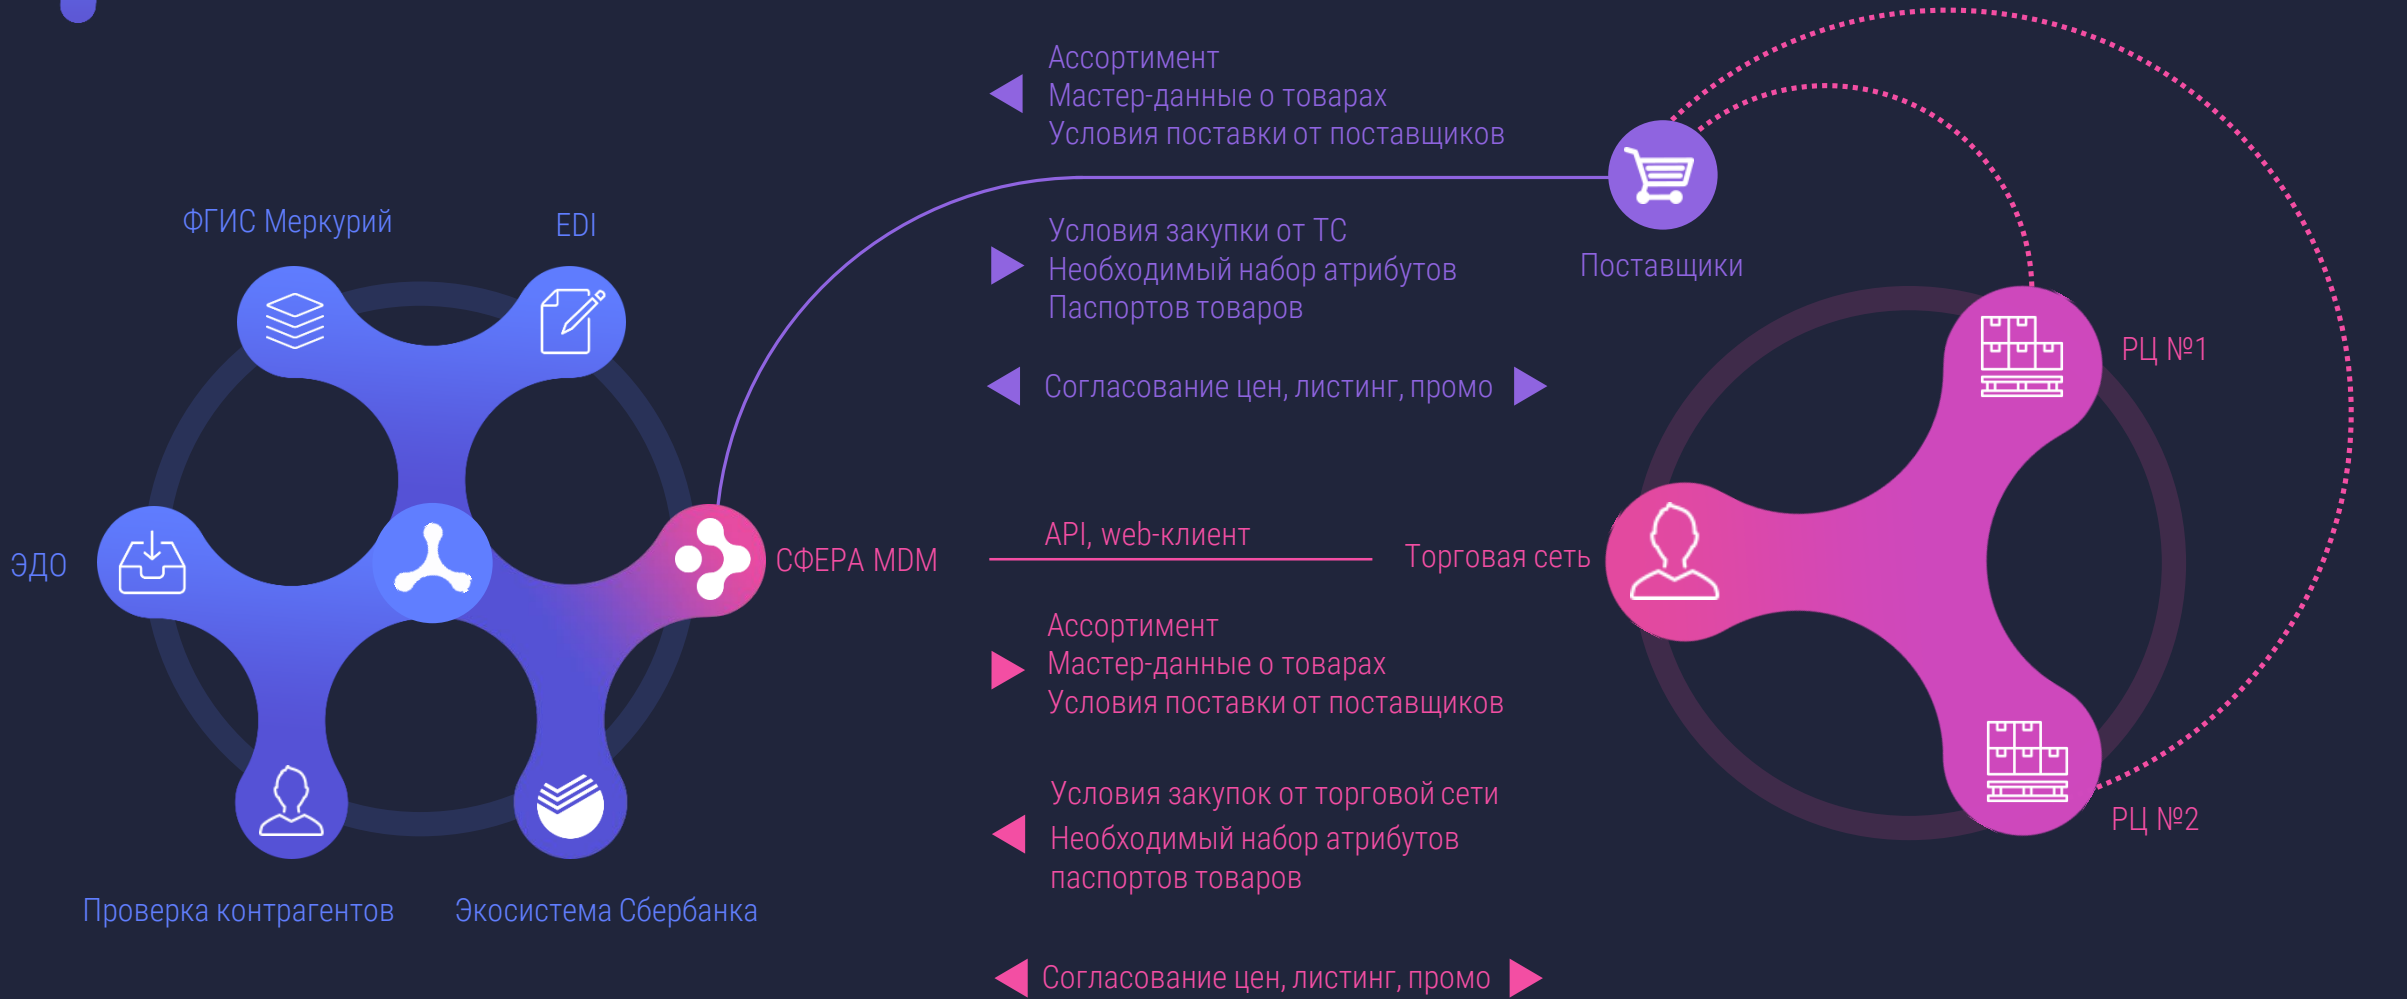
Ассортимент
Мастер-данные о товарах
Условия поставки от поставщиков

ФГИС Меркурий

EDI

Условия закупки от ТС
Необходимый набор атрибутов
Паспортов товаров

Поставщики

РЦ №1

Согласование цен, листинг, промо

ЭДО

СФЕРА MDM

API, web-клиент

Торговая сеть

Ассортимент
Мастер-данные о товарах
Условия поставки от поставщиков

Условия закупок от торговой сети
Необходимый набор атрибутов
паспортов товаров

РЦ №2

Проверка контрагентов

Экосистема Сбербанка

Согласование цен, листинг, промо